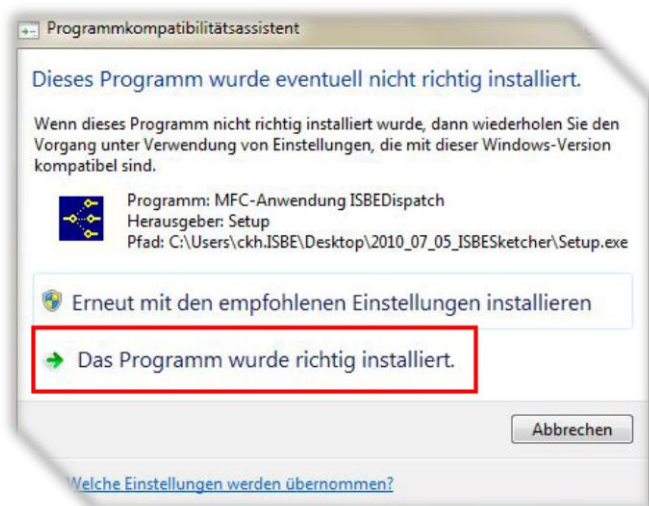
Programmkompatibilitätsassistent

Dieses Programm wurde eventuell nicht richtig installiert.

Wenn dieses Programm nicht richtig installiert wurde, dann wiederholen Sie den Vorgang unter Verwendung von Einstellungen, die mit dieser Windows-Version kompatibel sind.

Programm: MFC-Anwendung ISBEDispatch
Herausgeber: Setup
Pfad: C:\Users\ckh.ISBE\Desktop\2010_07_05_ISBESketcher\Setup.exe

Erneut mit den empfohlenen Einstellungen installieren

Das Programm wurde richtig installiert.

Abbrechen

Welche Einstellungen werden übernommen?